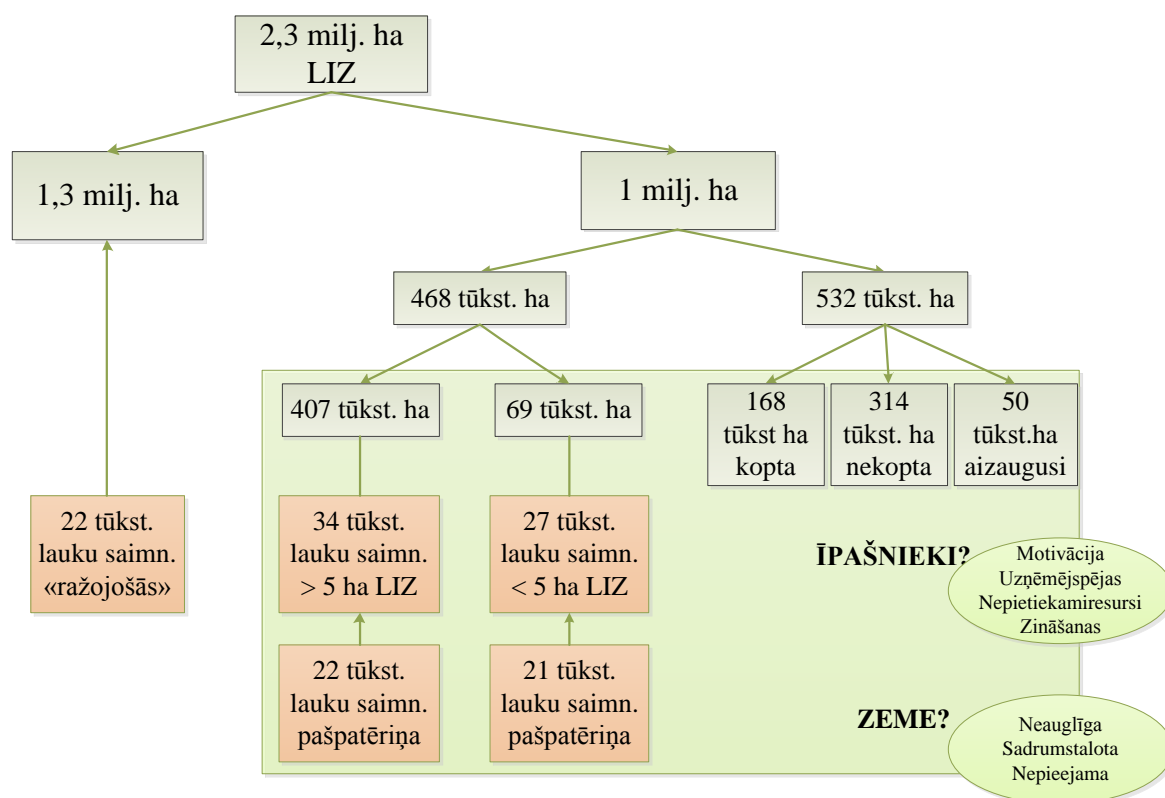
2,3 milj. ha LIZ

1,3 milj. ha

1 milj. ha

468 tūkst. ha

532 tūkst. ha

407 tūkst. ha

69 tūkst. ha

168 tūkst ha kopta

314 tūkst. ha nekopta

50 tūkst.ha aizaugusi

22 tūkst. lauku saimn. «ražojošās»

34 tūkst. lauku saimn. > 5 ha LIZ

27 tūkst. lauku saimn. < 5 ha LIZ

22 tūkst. lauku saimn. pašpatēriņa

21 tūkst. lauku saimn. pašpatēriņa

ĪPAŠNIEKI?

Motivācija
Uzņēmējspējas
Nepietiekamiresursi
Zināšanas

ZEME?

Neauglīga
Sadrumstalota
Nepieejama